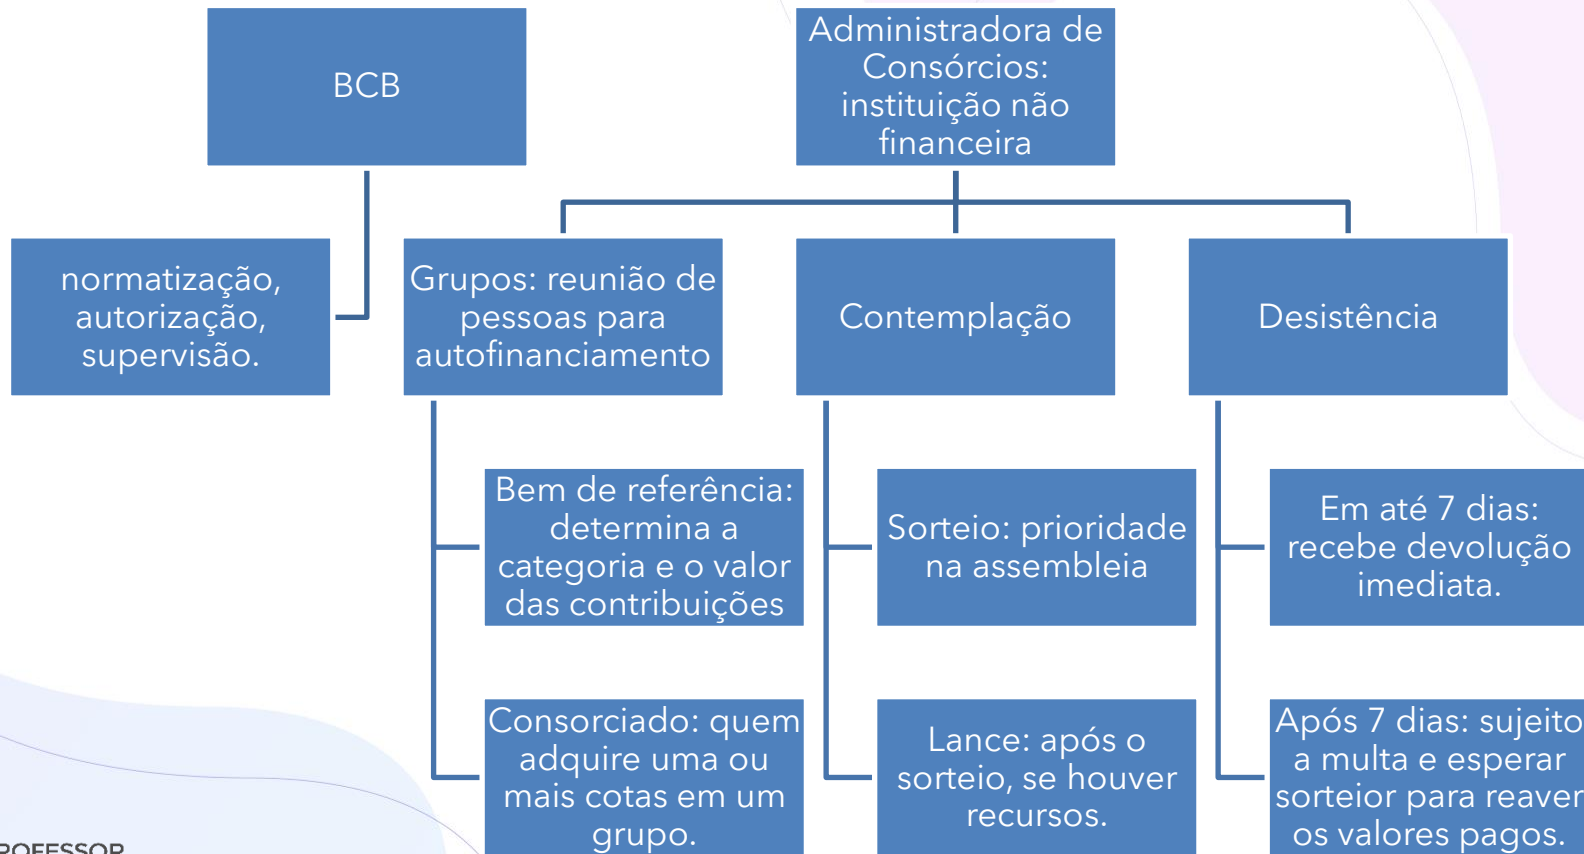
BCB

normatização, autorização, supervisão.

Administradora de Consórcios: instituição não financeira

Grupos: reunião de pessoas para autofinanciamento

Bem de referência: determina a categoria e o valor das contribuições

Consorciado: quem adquire uma ou mais cotas em um grupo.

Contemplação

Sorteio: prioridade na assembleia

Lance: após o sorteio, se houver recursos.

Desistência

Em até 7 dias: recebe devolução imediata.

Após 7 dias: sujeito a multa e esperar sorteior para reaver os valores pagos.

ROFESSOR